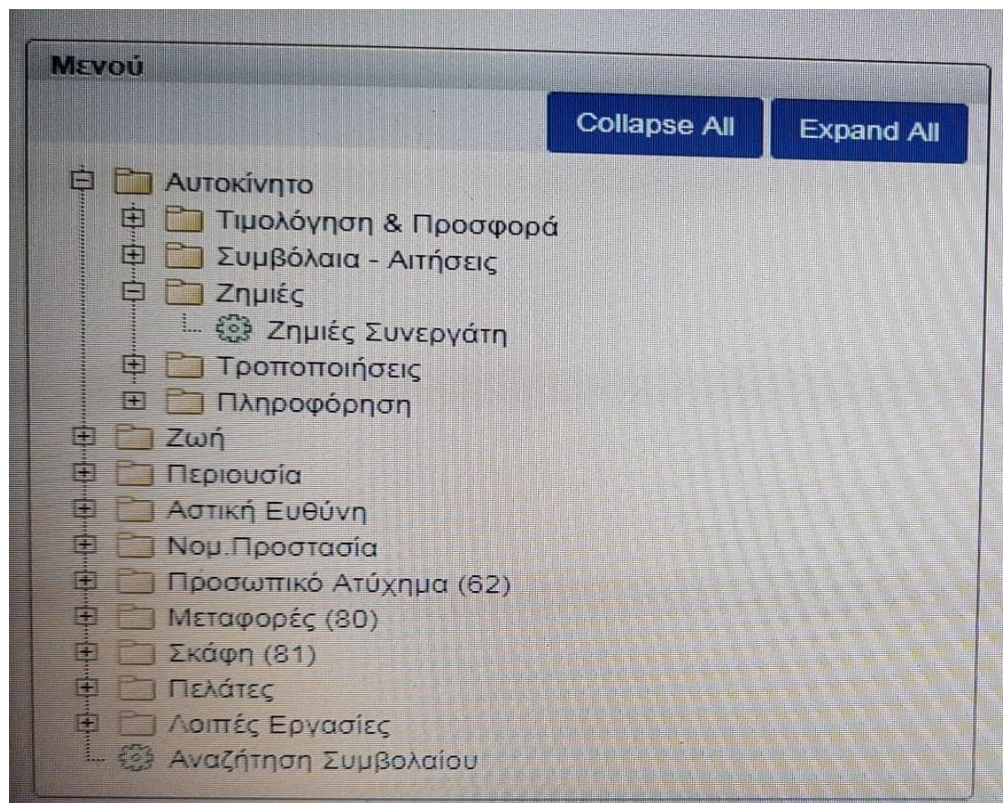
Μενού

Collapse All
Expand All

Αυτοκίνητο
Τιμολόγηση & Προσφορά
Συμβόλαια - Αιτήσεις
Ζημιές
Ζημιές Συνεργάτη
Τροποποιήσεις
Πληροφόρηση
Ζωή
Περιουσία
Αστική Ευθύνη
Νομ.Προστασία
Προσωπικό Ατύχημα (62)
Μεταφορές (80)
Σκάφη (81)
Πελάτες
Λοιπές Εργασίες
Αναζήτηση Συμβολαίου